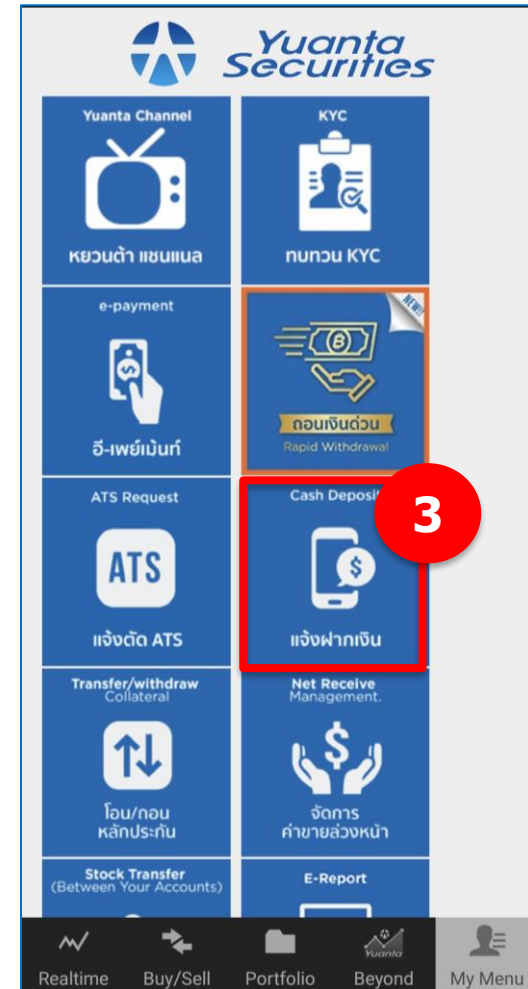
Yuanta Securities

Yuanta Channel
หยวนต้า แชนแนล

KYC
ทบทวน KYC

e-payment
อี-เพย์เม้นท์

NEW!
ถอนเงินด่วน
Rapid Withdrawal

ATS Request
ATS
แจ้งตัด ATS

Cash Deposit
3
แจ้งฝากเงิน

Transfer/withdraw Collateral
โอน/ถอน หลักประกัน

Net Receive Management.
จัดการ ค่าขายล่วงหน้า

Stock Transfer (Between Your Accounts)

E-Report

Realtime
Buy/Sell
Portfolio
Yuanta
Beyond
My Menu